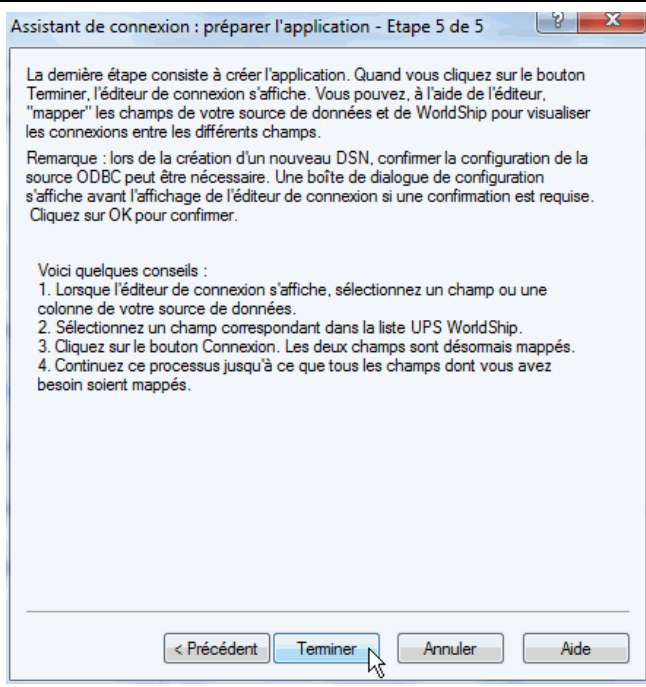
Assistant de connexion : préparer l'application - Etape 5 de 5

?

X

La dernière étape consiste à créer l'application. Quand vous cliquez sur le bouton Terminer, l'éditeur de connexion s'affiche. Vous pouvez, à l'aide de l'éditeur, "mapper" les champs de votre source de données et de WorldShip pour visualiser les connexions entre les différents champs.

Remarque : lors de la création d'un nouveau DSN, confirmer la configuration de la source ODBC peut être nécessaire. Une boîte de dialogue de configuration s'affiche avant l'affichage de l'éditeur de connexion si une confirmation est requise. Cliquez sur OK pour confirmer.

Voici quelques conseils :
1. Lorsque l'éditeur de connexion s'affiche, sélectionnez un champ ou une colonne de votre source de données.
2. Sélectionnez un champ correspondant dans la liste UPS WorldShip.
3. Cliquez sur le bouton Connexion. Les deux champs sont désormais mappés.
4. Continuez ce processus jusqu'à ce que tous les champs dont vous avez besoin soient mappés.

< Précédent

Terminer

Annuler

Aide